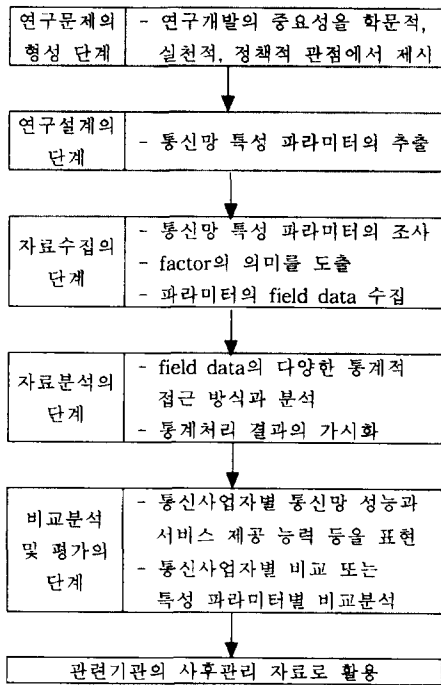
연구문제의 형성 단계

- 연구개발의 중요성을 학문적, 실천적, 정책적 관점에서 제시

연구설계의 단계

- 통신망 특성 파라미터의 추출

자료수집의 단계

- 통신망 특성 파라미터의 조사
- factor의 의미를 도출
- 파라미터의 field data 수집

자료분석의 단계

- field data의 다양한 통계적 접근 방식과 분석
- 통계처리 결과의 가시화

비교분석 및 평가의 단계

- 통신사업자별 통신망 성능과 서비스 제공 능력 등을 표현
- 통신사업자별 비교 또는 특성 파라미터별 비교분석

관련기관의 사후관리 자료로 활용